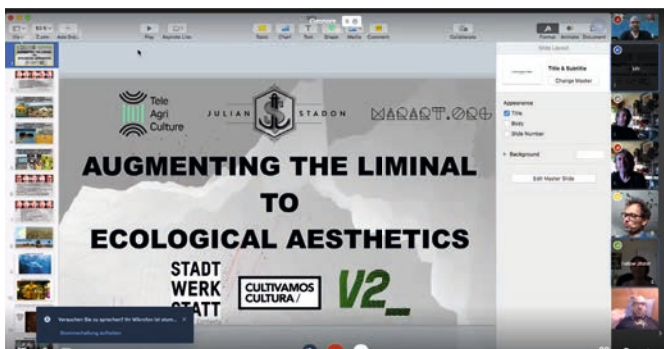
Tele Agri Culture

JULIAN STADON

MAKART.ORG

AUGMENTING THE LIMINAL TO ECOLOGICAL AESTHETICS

STADT WERK STATT

CULTIVAMOS CULTURA /

V2_

Play

Keynote Live

Table

Chart

Text

Shape

Media

Comment

Collaborate

Format

Animate

Document

Slide Layout

Title & Subtitle

Change Master

Appearance

Title

Body

Slide Number

Background

Edit Master Slide

Versuchen Sie zu sprechen? Ihr Mikrofon ist stum...

Stummschaltung aufheben